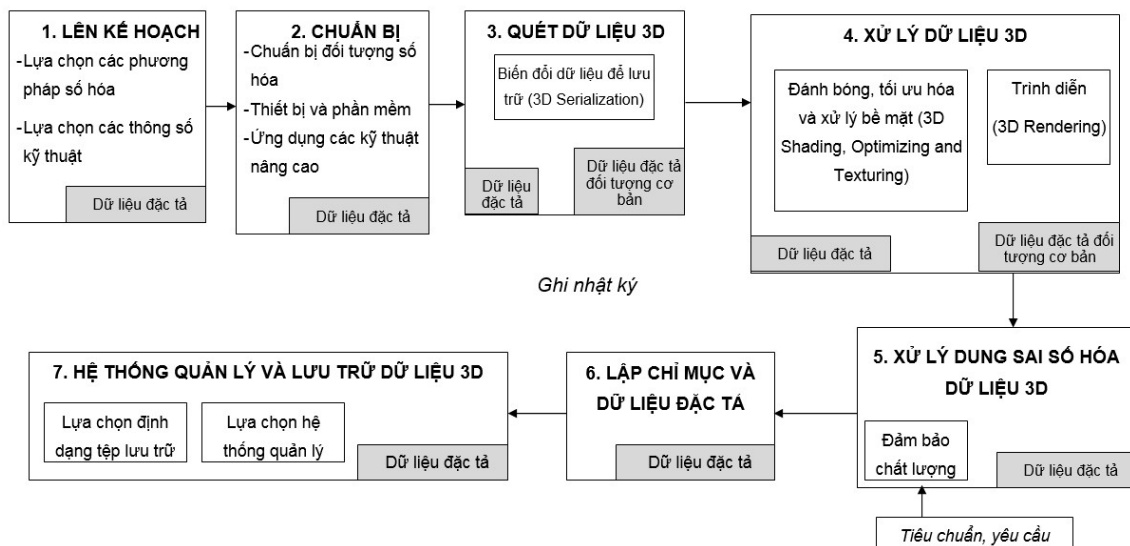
1. LÊN KẾ HOẠCH

-Lựa chọn các phương pháp số hóa

-Lựa chọn các thông số kỹ thuật

Dữ liệu đặc tả

2. CHUẨN BỊ

-Chuẩn bị đối tượng số hóa

-Thiết bị và phần mềm

-Ứng dụng các kỹ thuật nâng cao

Dữ liệu đặc tả

3. QUÉT DỮ LIỆU 3D

Biến đổi dữ liệu để lưu trữ (3D Serialization)

Dữ liệu đặc tả

Dữ liệu đặc tả đối tượng cơ bản

4. XỬ LÝ DỮ LIỆU 3D

Đánh bóng, tối ưu hóa và xử lý bề mặt (3D Shading, Optimizing and Texturing)

Trình diễn (3D Rendering)

Dữ liệu đặc tả

Dữ liệu đặc tả đối tượng cơ bản

Ghi nhật ký

5. XỬ LÝ DUNG SAI SỐ HÓA DỮ LIỆU 3D

Đảm bảo chất lượng

Dữ liệu đặc tả

Tiêu chuẩn, yêu cầu

6. LẬP CHỈ MỤC VÀ DỮ LIỆU ĐẶC TẢ

Dữ liệu đặc tả

7. HỆ THỐNG QUẢN LÝ VÀ LƯU TRỮ DỮ LIỆU 3D

Lựa chọn định dạng tệp lưu trữ

Lựa chọn hệ thống quản lý

Dữ liệu đặc tả